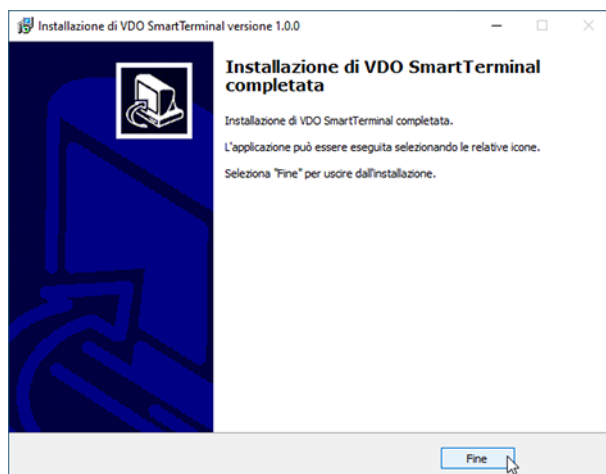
Installazione di VDO SmartTerminal versione 1.0.0

Installazione di VDO SmartTerminal completata

Installazione di VDO SmartTerminal completata.

L'applicazione può essere eseguita selezionando le relative icone.

Seleziona "Fine" per uscire dall'installazione.

Fine